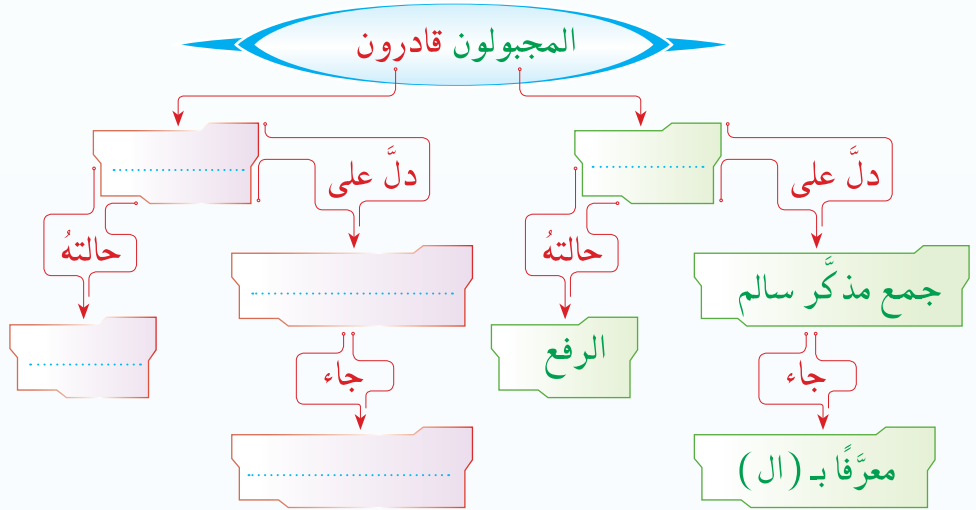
المجبولون قادرون

..................

دلَّ على

جمع مذكَّر سالم

جاء

معرَّفًا بـ (ال)

حالتُه

الرفع

..................

دلَّ على

..................

جاء

..................

حالتُه

..................